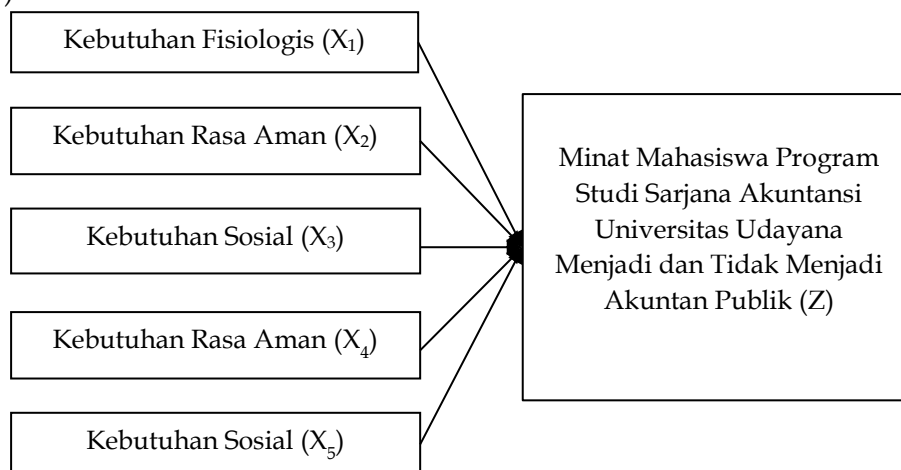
Kebutuhan Fisiologis ($X_1$)

Kebutuhan Rasa Aman ($X_2$)

Kebutuhan Sosial ($X_3$)

Kebutuhan Rasa Aman ($X_4$)

Kebutuhan Sosial ($X_5$)

Minat Mahasiswa Program Studi Sarjana Akuntansi Universitas Udayana Menjadi dan Tidak Menjadi Akuntan Publik (Z)